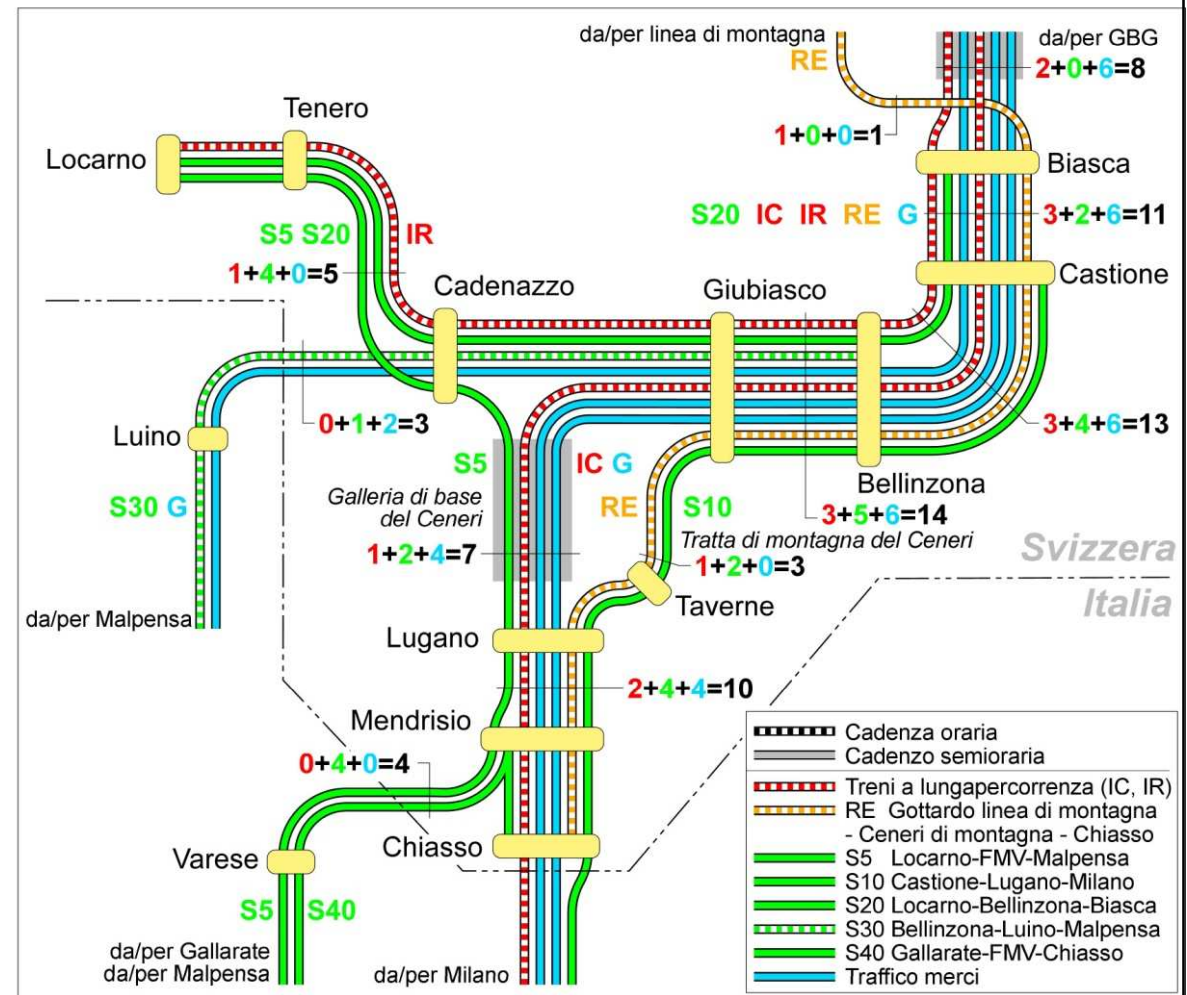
da/per linea di montagna
RE
da/per GBG
2+0+6=8
Tenero
1+0+0=1
Locarno
Biasca
S20 IC IR RE G
3+2+6=11
S5 S20
IR
1+4+0=5
Castione
Cadenazzo
Giubiasco
Luino
0+1+2=3
3+4+6=13
S5
IC G
S30 G
Galleria di base del Ceneri
RE
S10
Bellinzona
3+5+6=14
Tratta di montagna del Ceneri
1+2+4=7
1+2+0=3
Svizzera
da/per Malpensa
Taverne
Italia
Lugano
2+4+4=10
Mendrisio
0+4+0=4
Chiasso
Varese
S5 S40
da/per Gallarate
da/per Malpensa
da/per Milano

Cadenza oraria
Cadenzo semioraria
Treni a lungapercorrenza (IC, IR)
RE Gottardo linea di montagna - Ceneri di montagna - Chiasso
S5 Locarno-FMV-Malpensa
S10 Castione-Lugano-Milano
S20 Locarno-Bellinzona-Biasca
S30 Bellinzona-Luino-Malpensa
S40 Gallarate-FMV-Chiasso
Traffico merci